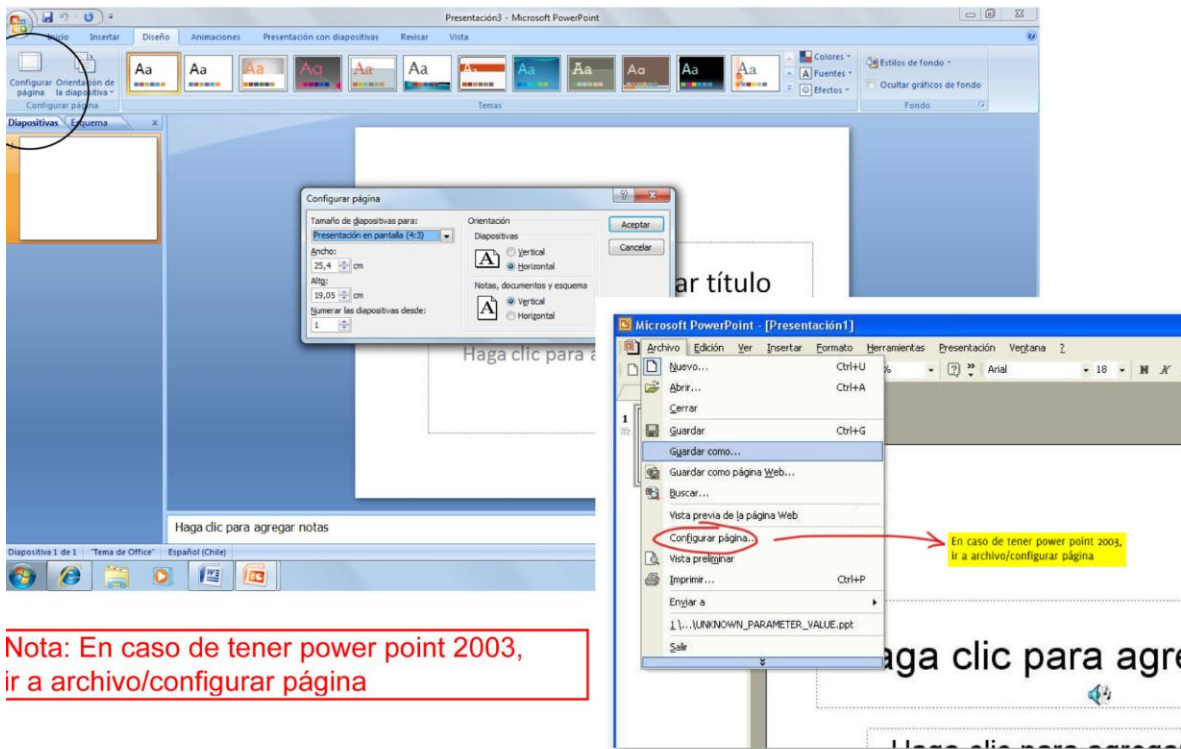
Presentación3 - Microsoft PowerPoint

Inicio Insertar Diseño Animaciones Presentación con diapositivas Revisar Vista

Configurar página Orientación de la diapositiva

Configurar página

Aa Aa Aa Aa Aa Aa Aa Aa Aa Aa Aa Aa

Temas

Colores Fuentes Efectos

Estilos de fondo

Ocultar gráficos de fondo

Fondo

Diapositivas Esquema

Configurar página

Tamaño de diapositivas para:

Presentación en pantalla (4:3)

Ancho:

25,4 cm

Alto:

19,05 cm

Numerar las diapositivas desde:

1

Orientación

Diapositivas

Vertical

Horizontal

Notas, documentos y esquema

Vertical

Horizontal

Aceptar

Cancelar

ar título

Haga clic para a

Haga clic para agregar notas

Diapositiva 1 de 1 "Tema de Office" Español (Chile)

Microsoft PowerPoint - [Presentación1]

Archivo Edición Ver Insertar Formato Herramientas Presentación Ventana ?

Nuevo... Ctrl+U

Abrir... Ctrl+A

Cerrar

Guardar Ctrl+G

Guardar como...

Guardar como página Web...

Buscar...

Vista previa de la página Web

Configurar página...

Vista preliminar

Imprimir... Ctrl+P

Enviar a

1 \...\UNKNOWN_PARAMETER_VALUE.ppt

Salir

Arial 18 N K

En caso de tener power point 2003, ir a archivo/configurar página

aga clic para agre

Nota: En caso de tener power point 2003, ir a archivo/configurar página